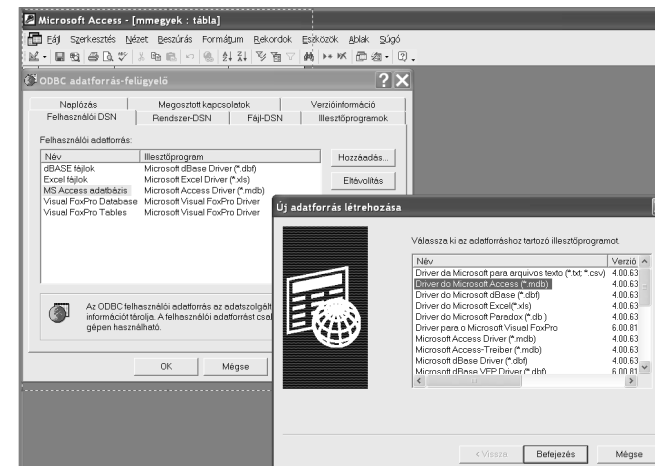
Microsoft Access - [mmegyek : tábla]

Fájl Szerkesztés Nézet Beszúrás Formátum Rekordok Eszközök Ablak Súgó

ODBC adatforrás-felügyelő

Naplózás | Megosztott kapcsolatok | Verzióinformáció
Felhasználói DSN | Rendszer-DSN | Fájl-DSN | Illesztőprogramok

Felhasználói adatforrás:

| Név | Illesztőprogram |
|---|---|
| dBASE fájlok | Microsoft dBase Driver (*.dbf) |
| Excel fájlok | Microsoft Excel Driver (*.xls) |
| MS Access adatbázis | Microsoft Access Driver (*.mdb) |
| Visual FoxPro Database | Microsoft Visual FoxPro Driver |
| Visual FoxPro Tables | Microsoft Visual FoxPro Driver |

Hozzáadás...

Eltávolítás

Az ODBC felhasználói adatforrás az adatszolgált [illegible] információt tárolja. A felhasználói adatforrást csak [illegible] gépen használható.

OK | Mégse

Új adatforrás létrehozása

Válassza ki az adatforráshoz tartozó illesztőprogramot.

| Név | Verzió |
|---|---|
| Driver da Microsoft para arquivos texto (*.txt; *.csv) | 4.00.63 |
| Driver do Microsoft Access (*.mdb) | 4.00.63 |
| Driver do Microsoft dBase (*.dbf) | 4.00.63 |
| Driver do Microsoft Excel(*.xls) | 4.00.63 |
| Driver do Microsoft Paradox (*.db ) | 4.00.63 |
| Driver para o Microsoft Visual FoxPro | 6.00.81 |
| Microsoft Access Driver (*.mdb) | 4.00.63 |
| Microsoft Access-Treiber (*.mdb) | 4.00.63 |
| Microsoft dBase Driver (*.dbf) | 4.00.63 |
| Microsoft dBase VFP Driver (*.dbf) | 6.00.81 |

< Vissza | Befejezés | Mégse